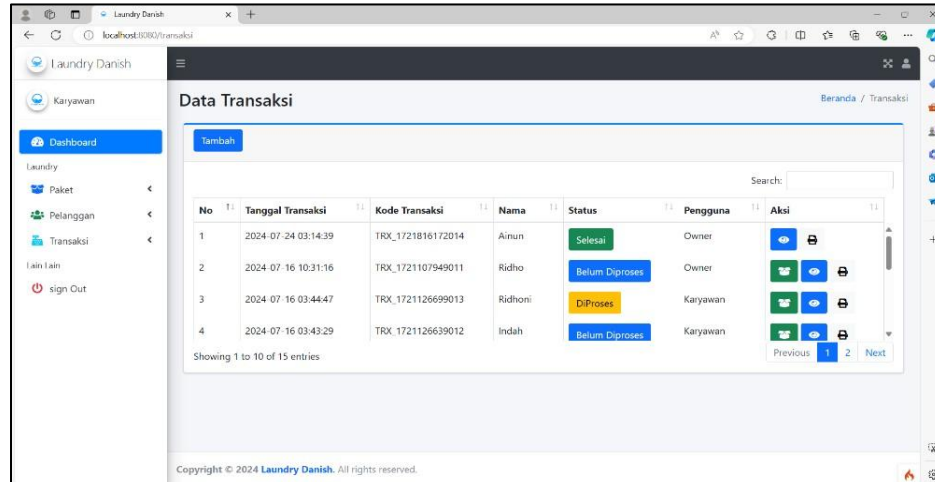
Laundry Danish

localhost:8080/transaksi

Laundry Danish

Karyawan

Dashboard

Laundry

Paket

Pelanggan

Transaksi

Lain Lain

sign Out

Data Transaksi

Beranda / Transaksi

Tambah

Search:

| No | Tanggal Transaksi | Kode Transaksi | Nama | Status | Pengguna | Aksi |
|---|---|---|---|---|---|---|
| 1 | 2024-07-24 03:14:39 | TRX_1721816172014 | Ainun | Selesai | Owner | |
| 2 | 2024-07-16 10:31:16 | TRX_1721107949011 | Ridho | Belum Diproses | Owner | |
| 3 | 2024-07-16 03:44:47 | TRX_1721126699013 | Ridhoni | DiProses | Karyawan | |
| 4 | 2024-07-16 03:43:29 | TRX_1721126639012 | Indah | Belum Diproses | Karyawan | |

Showing 1 to 10 of 15 entries

Previous 1 2 Next

Copyright © 2024 Laundry Danish. All rights reserved.